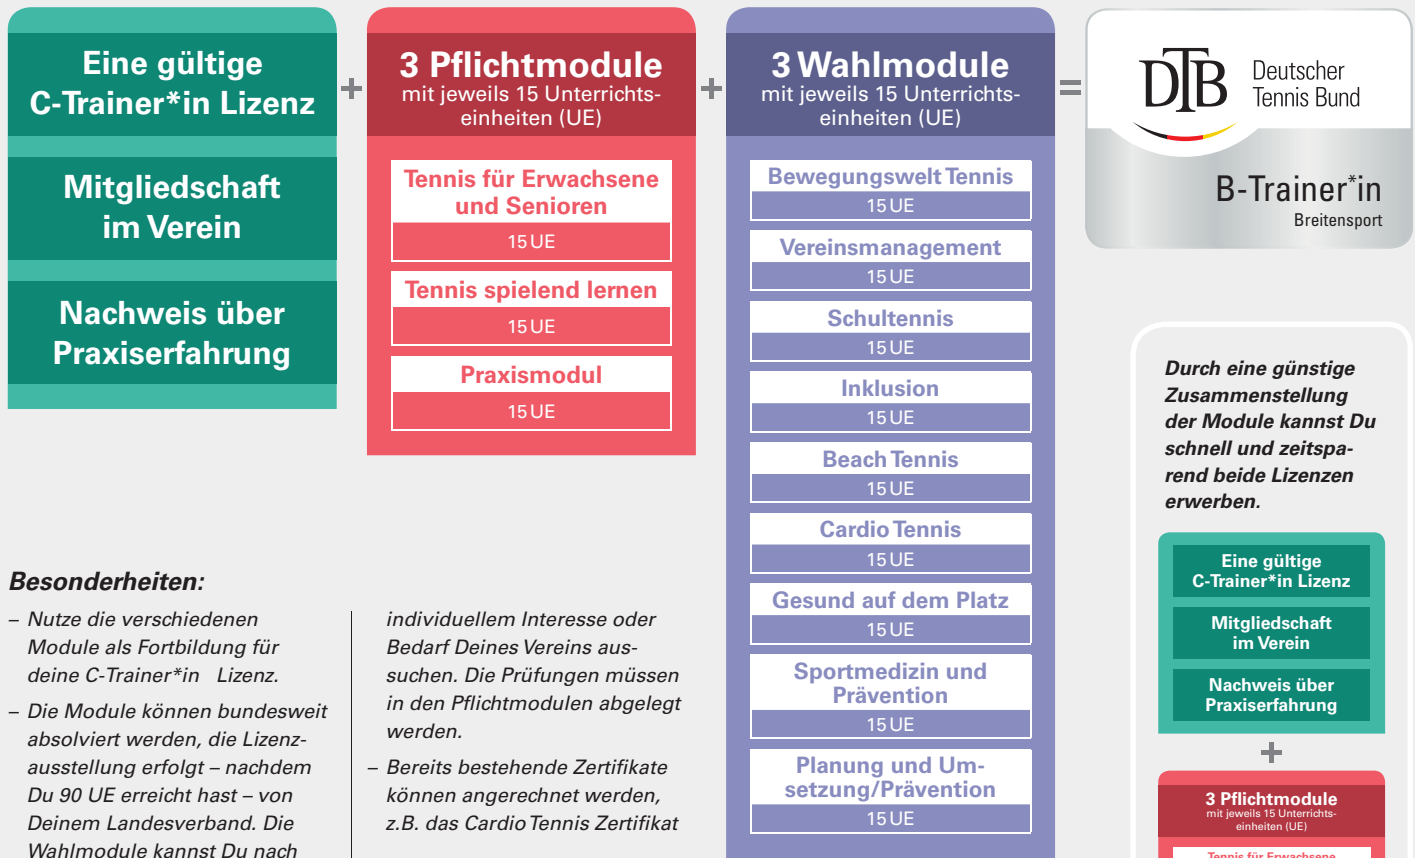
Eine gültige C-Trainer*in Lizenz

Mitgliedschaft im Verein

Nachweis über Praxiserfahrung

+

3 Pflichtmodule
mit jeweils 15 Unterrichtseinheiten (UE)

Tennis für Erwachsene und Senioren
15 UE

Tennis spielend lernen
15 UE

Praxismodul
15 UE

+

3 Wahlmodule
mit jeweils 15 Unterrichtseinheiten (UE)

Bewegungswelt Tennis
15 UE

Vereinsmanagement
15 UE

Schultennis
15 UE

Inklusion
15 UE

Beach Tennis
15 UE

Cardio Tennis
15 UE

Gesund auf dem Platz
15 UE

Sportmedizin und Prävention
15 UE

Planung und Umsetzung/Prävention
15 UE

=

DTB Deutscher Tennis Bund

B-Trainer*in
Breitensport

Durch eine günstige Zusammenstellung der Module kannst Du schnell und zeitsparend beide Lizenzen erwerben.

Eine gültige C-Trainer*in Lizenz

Mitgliedschaft im Verein

Nachweis über Praxiserfahrung

+

3 Pflichtmodule
mit jeweils 15 Unterrichtseinheiten (UE)

Tennis für Erwachsene

Besonderheiten:

– Nutze die verschiedenen Module als Fortbildung für deine C-Trainer*in Lizenz.

– Die Module können bundesweit absolviert werden, die Lizenzausstellung erfolgt – nachdem Du 90 UE erreicht hast – von Deinem Landesverband. Die Wahlmodule kannst Du nach individuellem Interesse oder Bedarf Deines Vereins aussuchen. Die Prüfungen müssen in den Pflichtmodulen abgelegt werden.

– Bereits bestehende Zertifikate können angerechnet werden, z.B. das Cardio Tennis Zertifikat